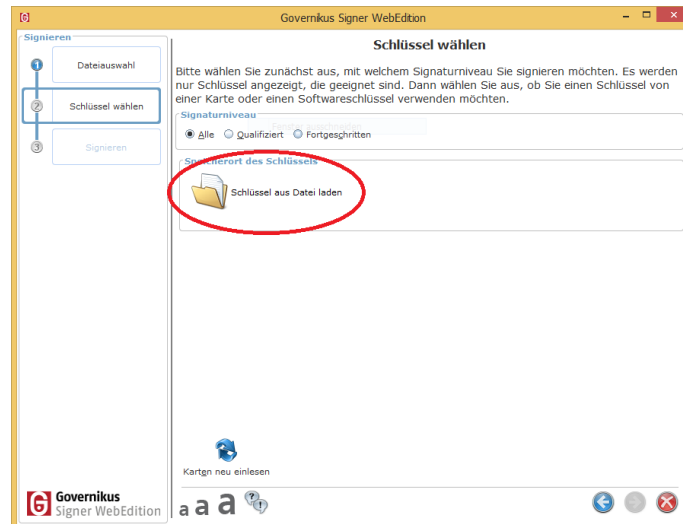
Governikus Signer WebEdition

Signieren

1 Dateiauswahl

2 Schlüssel wählen

3 Signieren

Schlüssel wählen

Bitte wählen Sie zunächst aus, mit welchem Signaturniveau Sie signieren möchten. Es werden nur Schlüssel angezeigt, die geeignet sind. Dann wählen Sie aus, ob Sie einen Schlüssel von einer Karte oder einen Softwareschlüssel verwenden möchten.

Signaturniveau

Alle  Qualifiziert  Fortgeschritten

Speicherort des Schlüssels

Schlüssel aus Datei laden

Karten neu einlesen

Governikus
Signer WebEdition

a a a